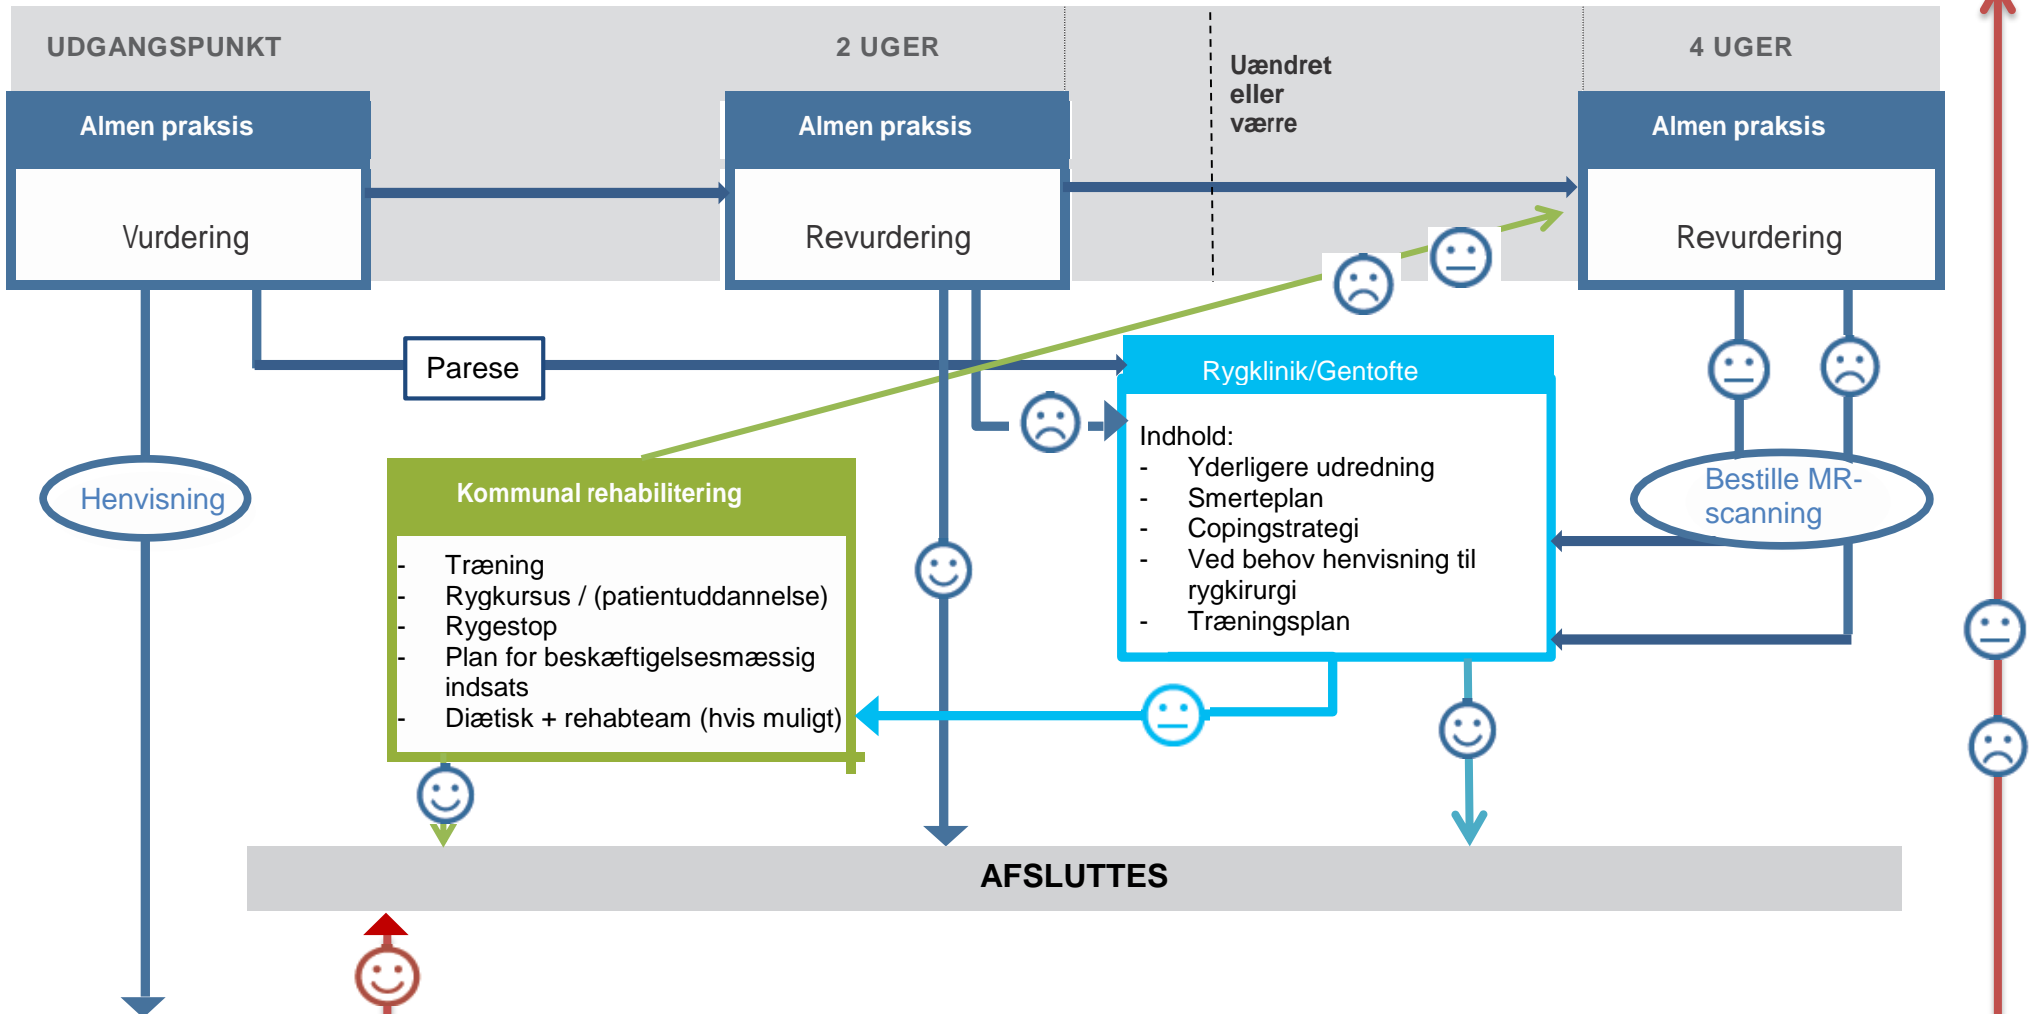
UDGANGSPUNKT

2 UGER

Uændret eller værre

4 UGER

Almen praksis

Vurdering

Almen praksis

Revurdering

Almen praksis

Revurdering

Parese

Rygklinik/Gentofte

Indhold:
- Yderligere udredning
- Smerteplan
- Copingstrategi
- Ved behov henvisning til rygkirurgi
- Træningsplan

Henvisning

Kommunal rehabilitering

- Træning
- Rygkursus / (patientuddannelse)
- Rygestop
- Plan for beskæftigelsesmæssig indsats
- Diætisk + rehabteam (hvis muligt)

Bestille MR-scanning

AFSLUTTES